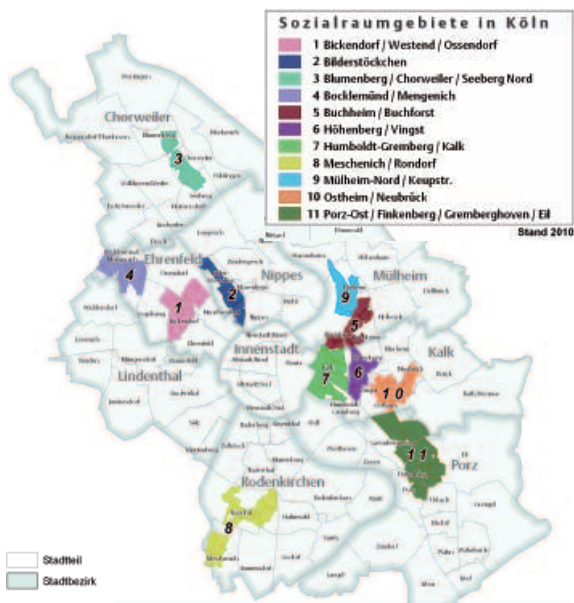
Sozialraumgebiete in Köln

1 Bickendorf / Westend / Ossendorf
2 Bilderstöckchen
3 Blumenberg / Chorweiler / Seeberg Nord
4 Bocklemünd / Mengenich
5 Buchheim / Buchforst
6 Höhenberg / Vingst
7 Humboldt-Gremberg / Kalk
8 Meschenich / Rondorf
9 Mülheim-Nord / Keupstr.
10 Ostheim / Neubrück
11 Porz-Ost / Finkenberg / Gremberghoven / Eil

Stand 2010

Chorweiler
Ehrenfeld
Nippes
Mülheim
Innenstadt
Kalk
Lindenthal
Rodenkirchen
Porz

3
4
2
1
9
5
7
6
10
11
8

Stadtteil
Stadtbezirk